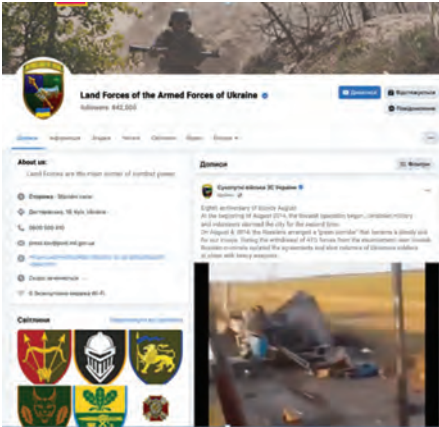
Land Forces of the Armed Forces of Ukraine
followers 442,000

Дописи Інформація Згадки Читати Світлини Відео Більше

About us:
Land forces are the main carrier of combat power

Сторінка · Збройні сили
Дегтярівська, 19, Київ, Ukraine
0800 500 410
press.sv@post.mil.gov.ua
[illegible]
Зараз зачинено
В Вконтакте немає Wi-Fi

Світлини
Переглянути всі світлини

Дописи
Фільтри

Сухопутні війська ЗС України

Eighth anniversary of Ilovaisk August
At the beginning of August 2014, the Ilovaisk operation began. Ukrainian military and volunteers stormed the city for the second time.
On August 8, 2014, the Russians arranged a "green corridor" that became a bloody one for our troops. During the withdrawal of ATO forces from the encirclement near Ilovaisk Russian criminals violated the agreements and shot columns of Ukrainian soldiers at close with heavy weapons.